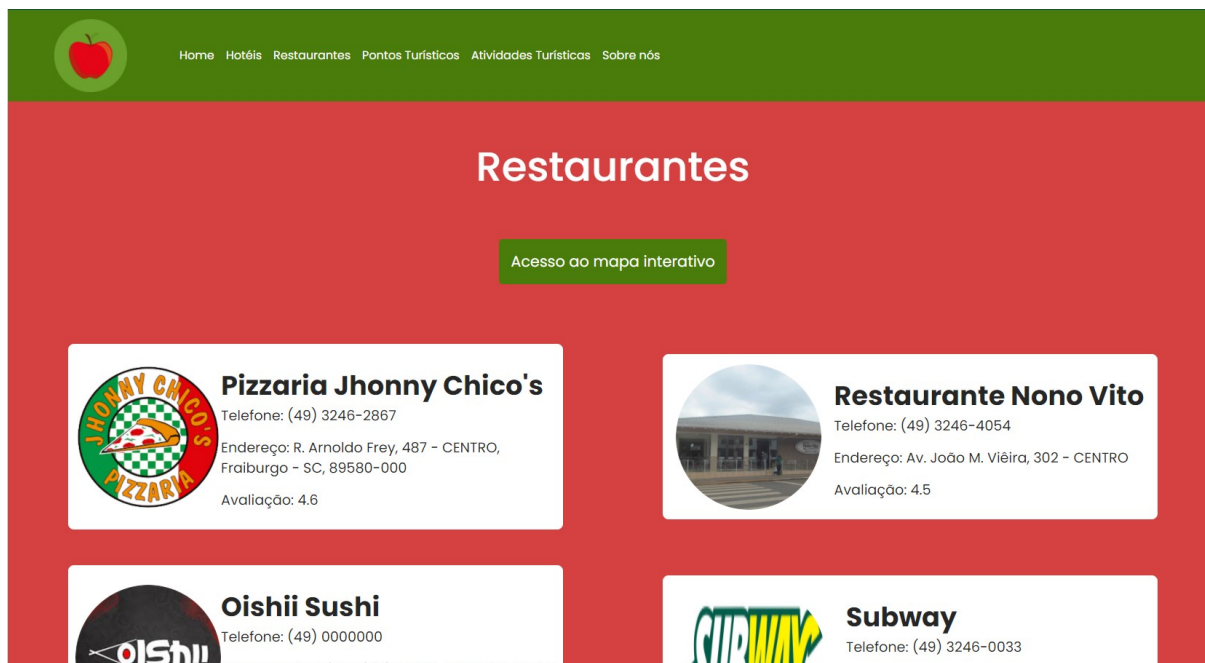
Home Hotéis Restaurantes Pontos Turísticos Atividades Turísticas Sobre nós

Restaurantes

Acesso ao mapa interativo

JHONNY CHICO'S PIZZARIA

Pizzaria Jhonny Chico's
Telefone: (49) 3246-2867
Endereço: R. Arnoldo Frey, 487 - CENTRO, Fraiburgo - SC, 89580-000
Avaliação: 4.6

Restaurante Nono Vito
Telefone: (49) 3246-4054
Endereço: Av. João M. Viêira, 302 - CENTRO
Avaliação: 4.5

Oishii Sushi
Telefone: (49) 0000000

SUBWAY

Subway
Telefone: (49) 3246-0033